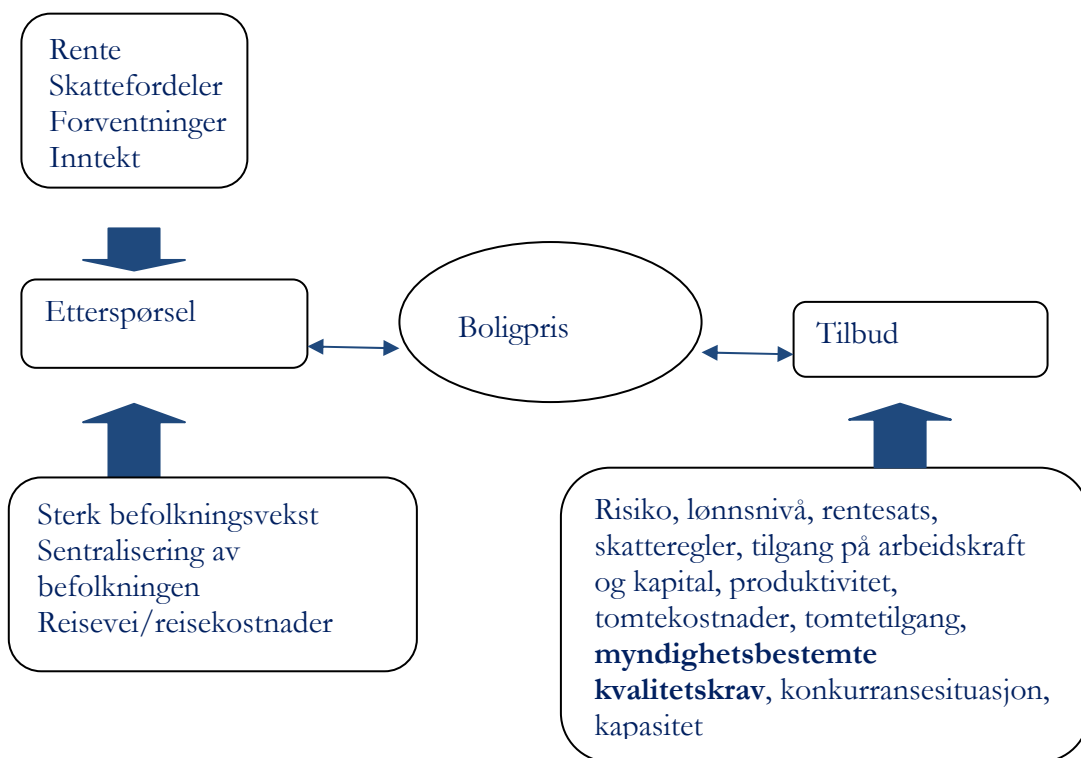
Rente
Skattefordeler
Forventninger
Inntekt

Etterspørsel

Boligpris

Tilbud

Sterk befolkningsvekst
Sentralisering av befolkningen
Reisevei/reisekostnader

Risiko, lønnsnivå, rentesats, skatteregler, tilgang på arbeidskraft og kapital, produktivitet, tomtekostnader, tomtetilgang, **myndighetsbestemte kvalitetskrav**, konkurransesituasjon, kapasitet